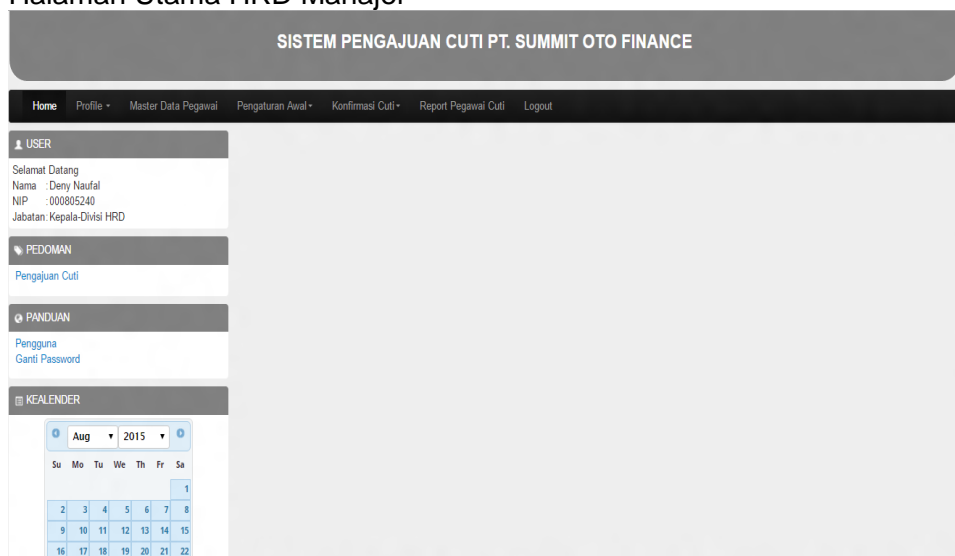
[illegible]

SISTEM PENGAJUAN CUTI PT. SUMMIT OTO FINANCE

Home Profile ▾ Master Data Pegawai Pengaturan Awal ▾ Konfirmasi Cuti ▾ Report Pegawai Cuti Logout

USER

Selamat Datang
Nama : Deny Naufal
NIP : 000805240
Jabatan: Kepala-Divisi HRD

PEDOMAN

Pengajuan Cuti

PANDUAN

Pengguna
Ganti Password

KEALENDER

Aug 2015

| Su | Mo | Tu | We | Th | Fr | Sa |
|---|---|---|---|---|---|---|
| | | | | | | 1 |
| 2 | 3 | 4 | 5 | 6 | 7 | 8 |
| 9 | 10 | 11 | 12 | 13 | 14 | 15 |
| 16 | 17 | 18 | 19 | 20 | 21 | 22 |